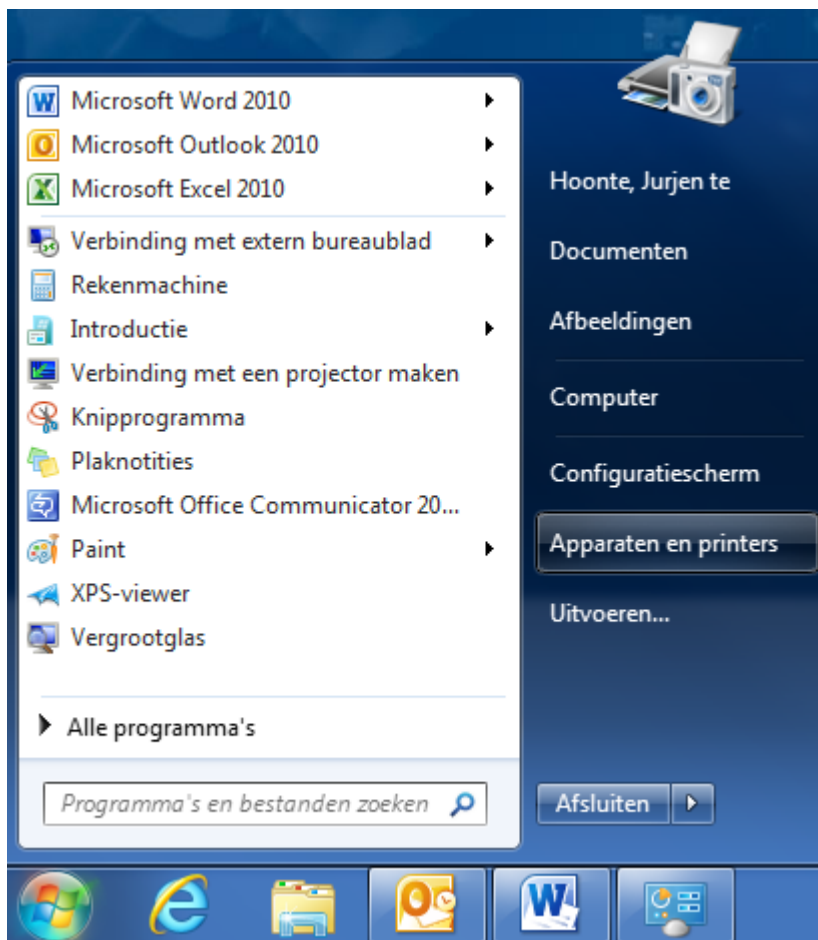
Microsoft Word 2010
Microsoft Outlook 2010
Microsoft Excel 2010
Verbinding met extern bureaublad
Rekenmachine
Introductie
Verbinding met een projector maken
Knipprogramma
Plaknotities
Microsoft Office Communicator 20...
Paint
XPS-viewer
Vergrootglas

Alle programma's

Programma's en bestanden zoeken

Hoonte, Jurjen te
Documenten
Afbeeldingen
Computer
Configuratiescherm
Apparaten en printers
Uitvoeren...

Afsluiten